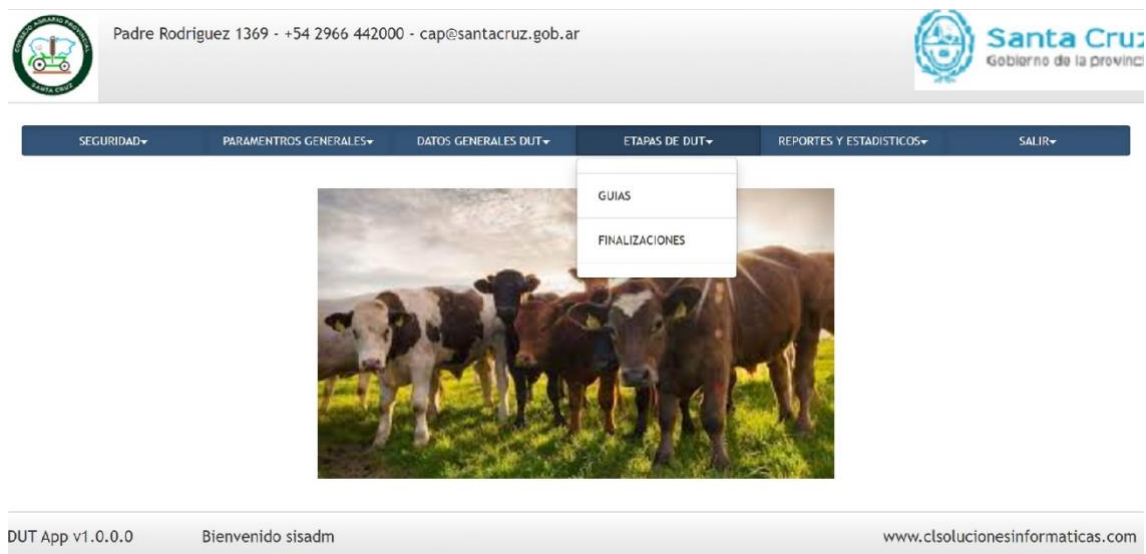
CONSEJO AGRARIO PROVINCIAL SANTA CRUZ

Padre Rodriguez 1369 - +54 2966 442000 - cap@santacruz.gob.ar

Santa Cruz
Gobierno de la provinc

SEGURIDAD▾ PARAMENTROS GENERALES▾ DATOS GENERALES DUT▾ ETAPAS DE DUT▾ REPORTES Y ESTADISTICOS▾ SALIR▾

GUIAS

FINALIZACIONES

DUT App v1.0.0.0 Bienvenido sisadm www.clsolucionesinformaticas.com